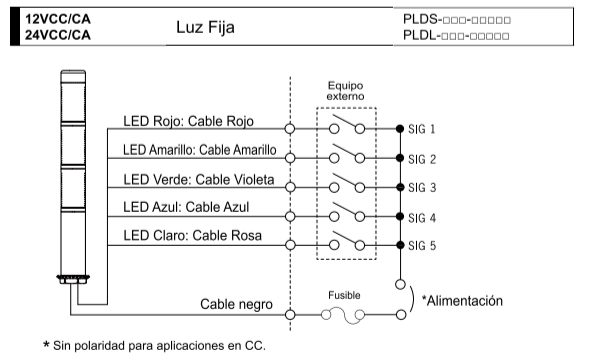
12VCC/CA
24VCC/CA

Luz Fija

PLDS-□□□-□□□□□
PLDL-□□□-□□□□□

Equipo externo

LED Rojo: Cable Rojo
LED Amarillo: Cable Amarillo
LED Verde: Cable Violeta
LED Azul: Cable Azul
LED Claro: Cable Rosa

SIG 1
SIG 2
SIG 3
SIG 4
SIG 5

Cable negro

Fusible

*Alimentación

* Sin polaridad para aplicaciones en CC.